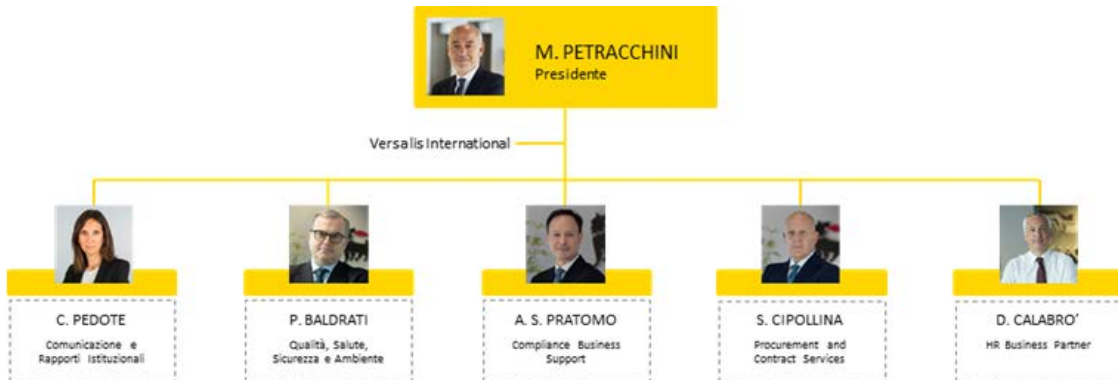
M. PETRACCHINI
Presidente

Versalis International

C. PEDOTE
Comunicazione e Rapporti Istituzionali

P. BALDRATI
Qualità, Salute, Sicurezza e Ambiente

A. S. PRATOMO
Compliance Business Support

S. CIPOLLINA
Procurement and Contract Services

D. CALABRO'
HR Business Partner